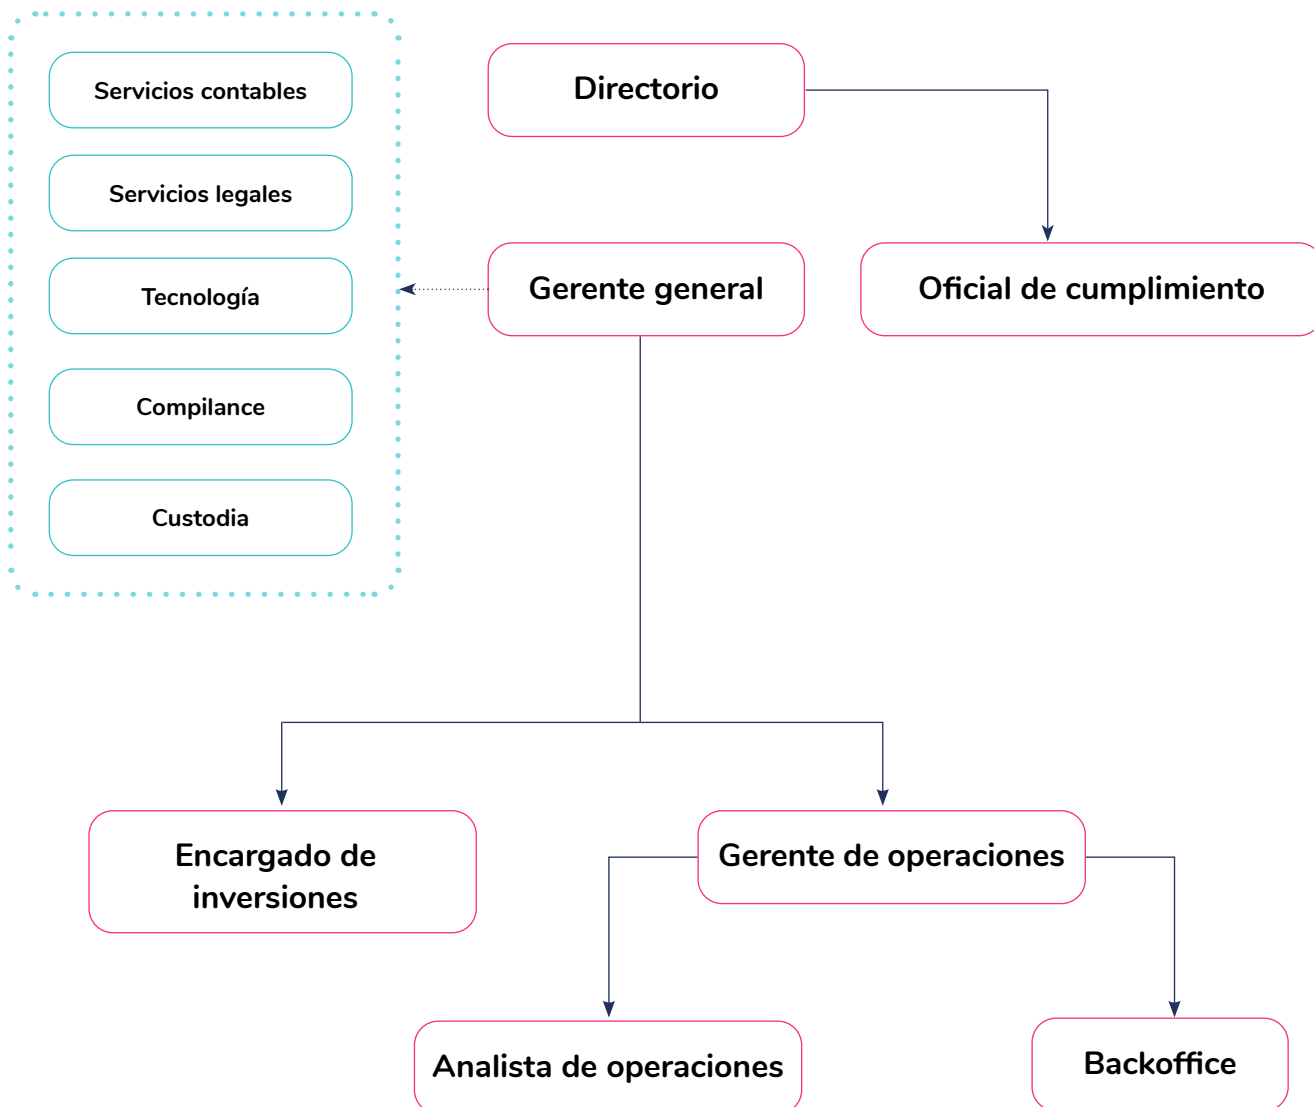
Servicios contables

Servicios legales

Tecnología

Compilance

Custodia

Directorio

Gerente general

Oficial de cumplimiento

Encargado de inversiones

Gerente de operaciones

Analista de operaciones

Backoffice